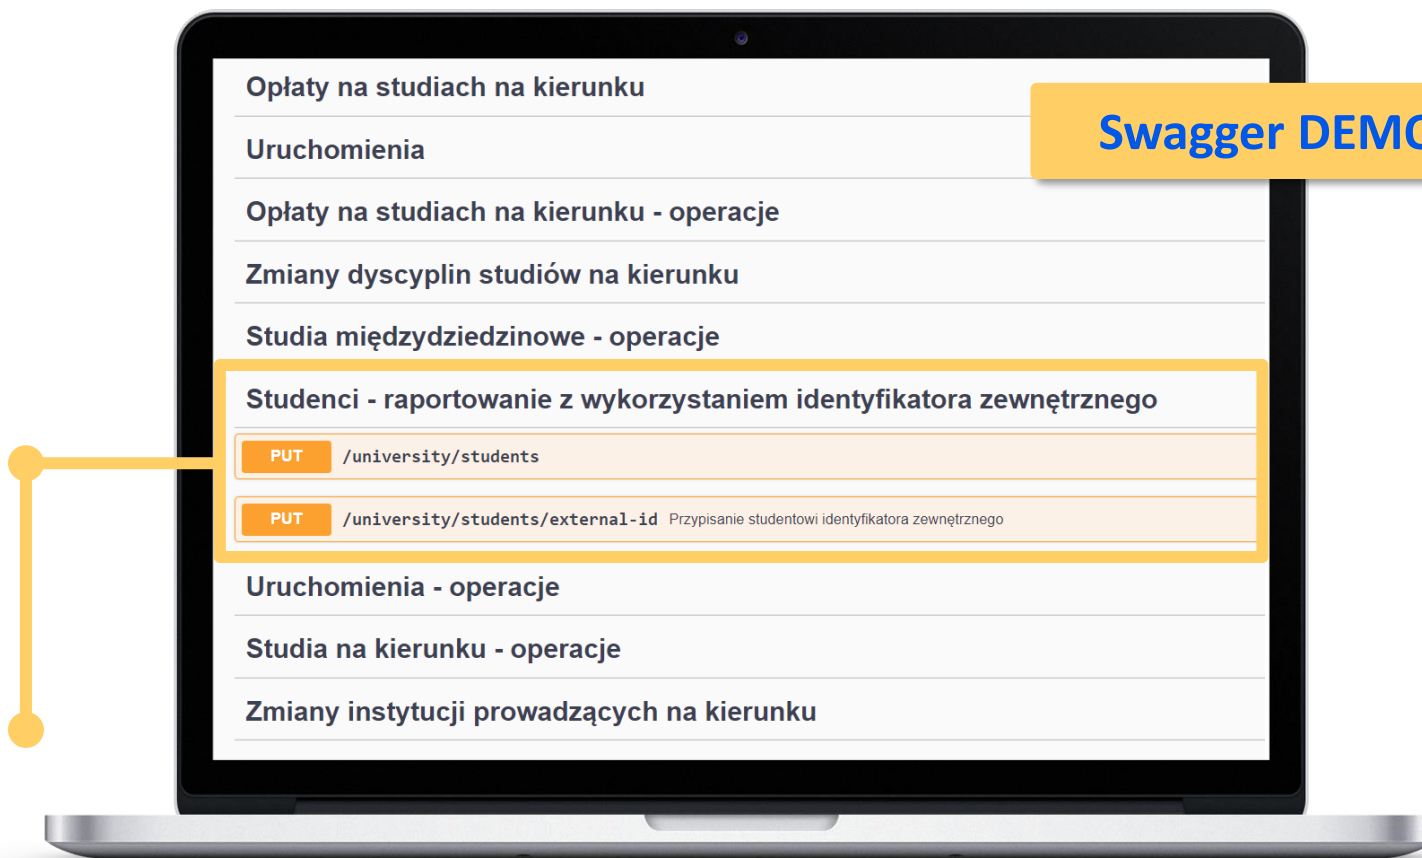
Opłaty na studiach na kierunku

Swagger DEMO

Uruchomienia

Opłaty na studiach na kierunku - operacje

Zmiany dyscyplin studiów na kierunku

Studia międzydziedzinowe - operacje

Studenci - raportowanie z wykorzystaniem identyfikatora zewnętrznego

PUT /university/students

PUT /university/students/external-id Przypisanie studentowi identyfikatora zewnętrznego

Uruchomienia - operacje

Studia na kierunku - operacje

Zmiany instytucji prowadzących na kierunku